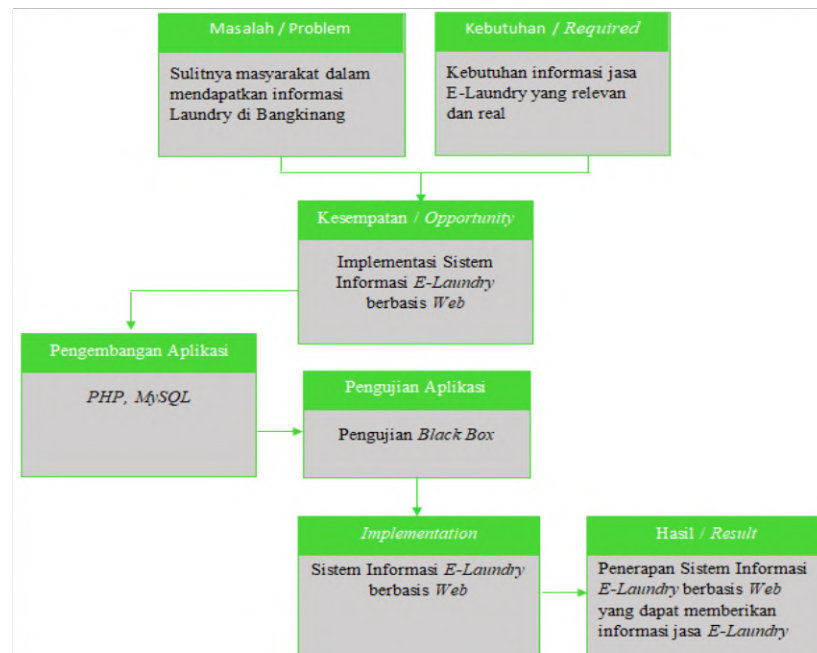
Masalah / Problem

Sulitnya masyarakat dalam mendapatkan informasi Laundry di Bangkinang

Kebutuhan / Required

Kebutuhan informasi jasa E-Laundry yang relevan dan real

Kesempatan / Opportunity

Implementasi Sistem Informasi E-Laundry berbasis Web

Pengembangan Aplikasi

PHP, MySQL

Pengujian Aplikasi

Pengujian Black Box

Implementation

Sistem Informasi E-Laundry berbasis Web

Hasil / Result

Penerapan Sistem Informasi E-Laundry berbasis Web yang dapat memberikan informasi jasa E-Laundry